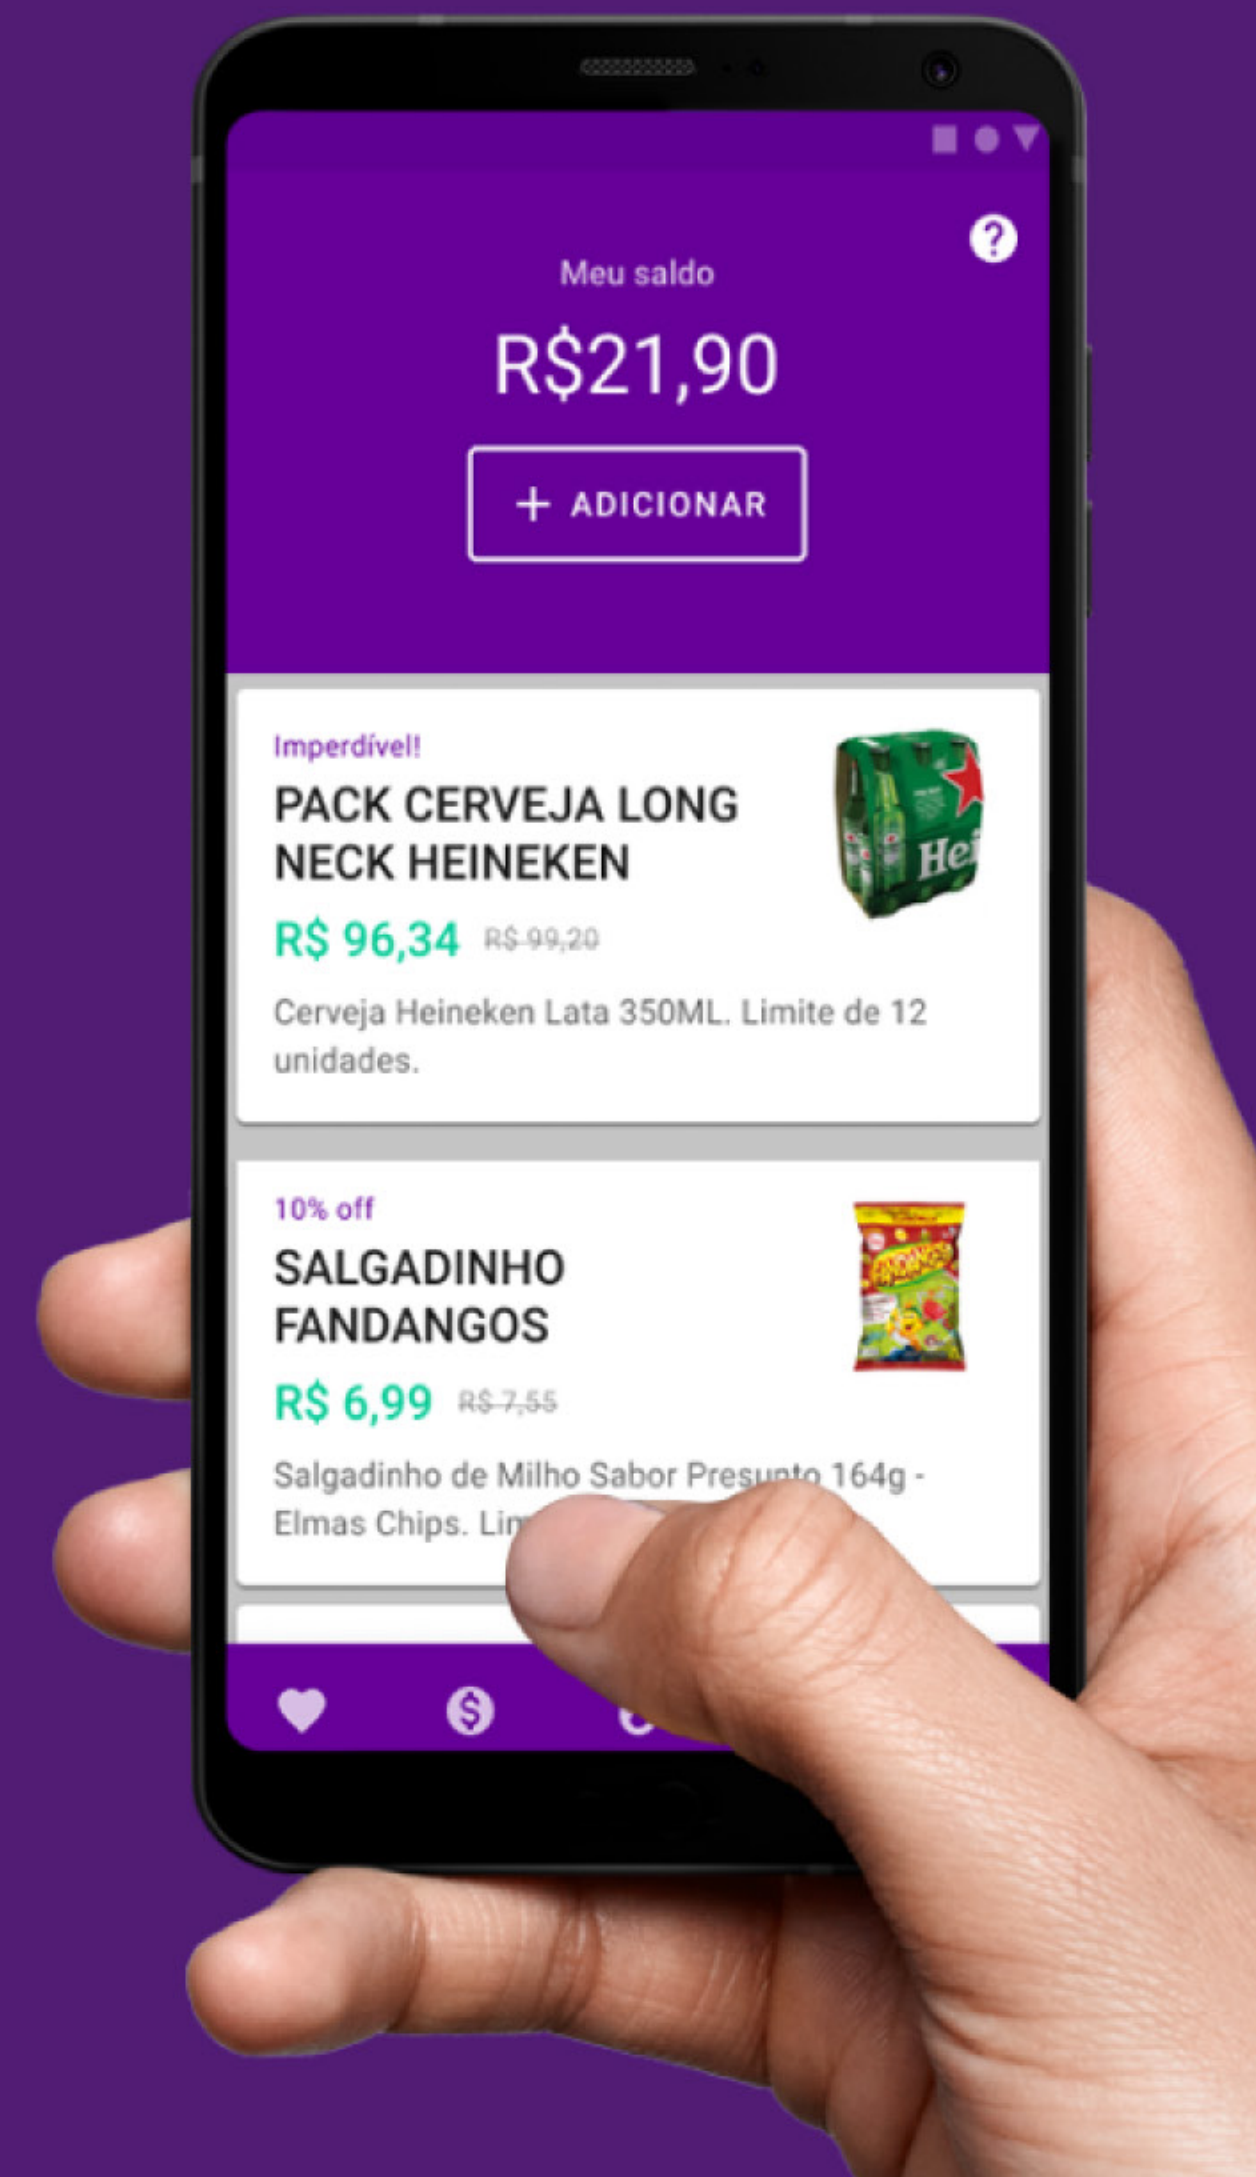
Meu saldo

R$21,90

+ ADICIONAR

Imperdível!

PACK CERVEJA LONG NECK HEINEKEN

R$ 96,34 ~~R$ 99,20~~

Cerveja Heineken Lata 350ML. Limite de 12 unidades.

Hei

10% off

SALGADINHO FANDANGOS

R$ 6,99 ~~R$ 7,55~~

Salgadinho de Milho Sabor Presunto 164g - Elmas Chips. Lim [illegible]

FANDANGOS